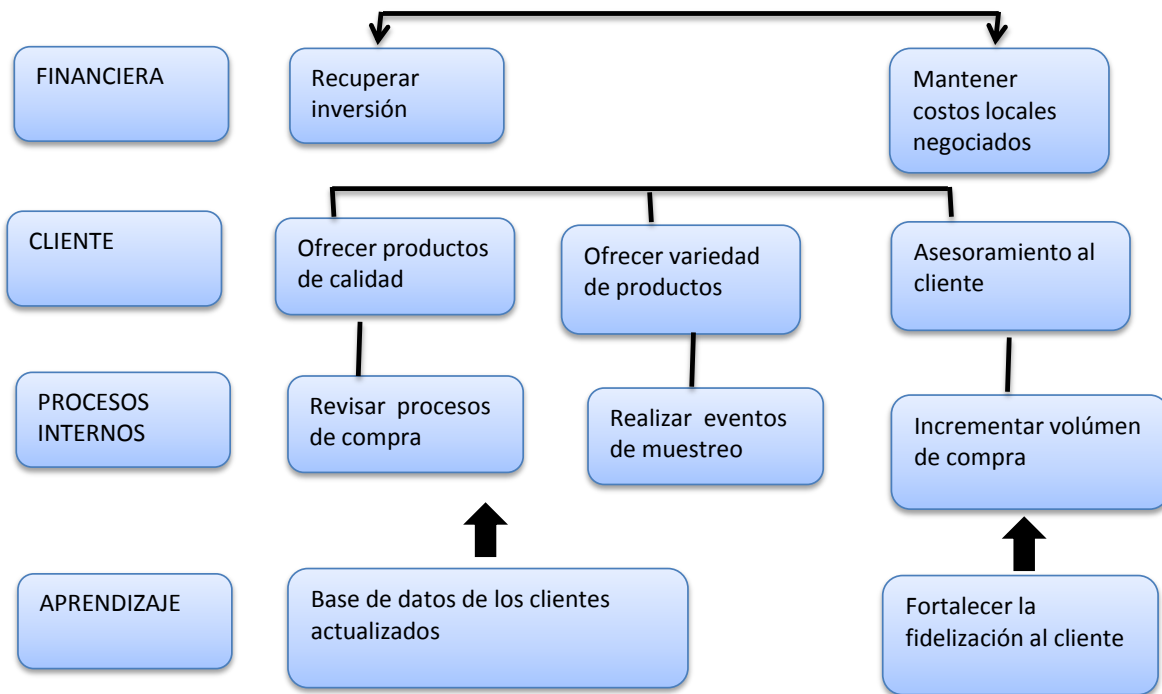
FINANCIERA

Recuperar inversión

Mantener costos locales negociados

CLIENTE

Ofrecer productos de calidad

Ofrecer variedad de productos

Asesoramiento al cliente

PROCESOS INTERNOS

Revisar procesos de compra

Realizar eventos de muestreo

Incrementar volúmen de compra

APRENDIZAJE

Base de datos de los clientes actualizados

Fortalecer la fidelización al cliente